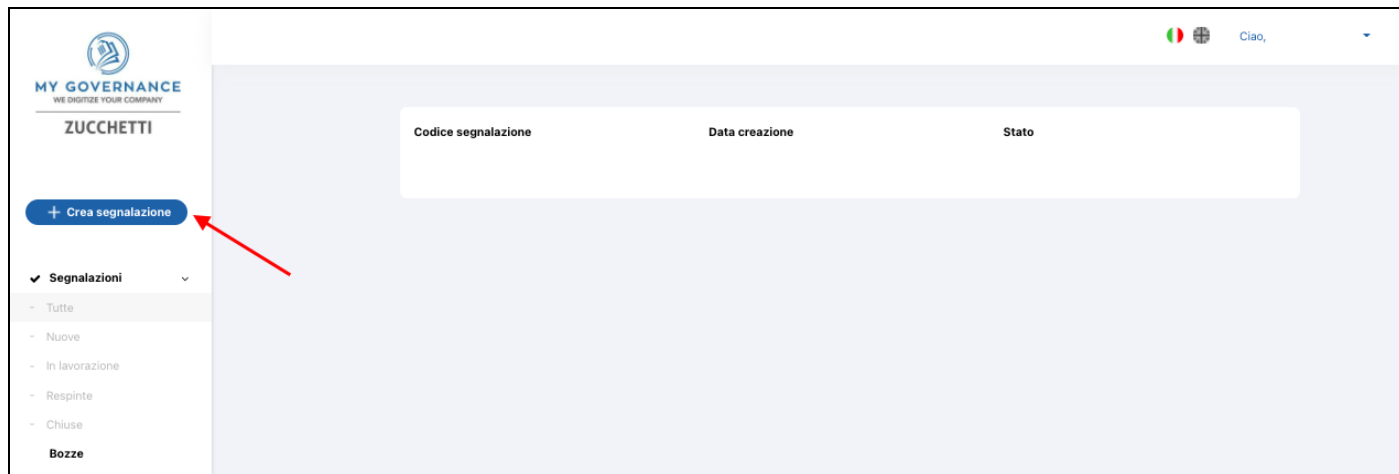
MY GOVERNANCE
WE DIGITIZE YOUR COMPANY
ZUCCHETTI

Ciao,

+ Crea segnalazione

| Codice segnalazione | Data creazione | Stato |
|---|---|---|

Segnalazioni
- Tutte
- Nuove
- In lavorazione
- Respinte
- Chiuse
Bozze